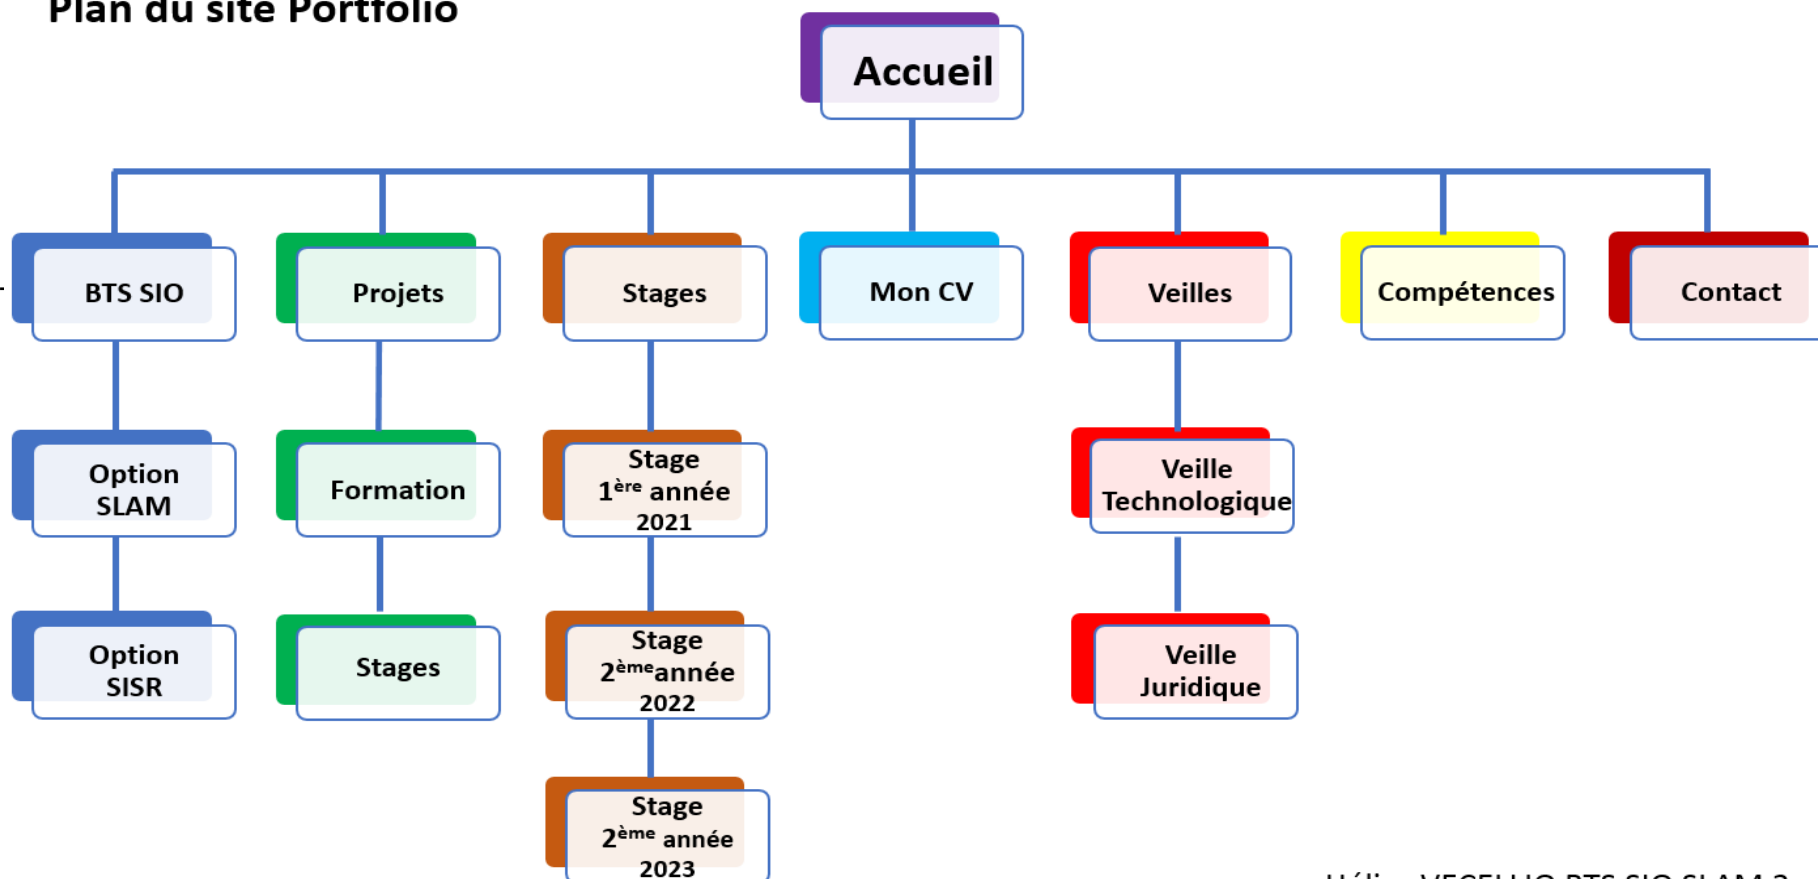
Plan du site Portfolio

Accueil

BTS SIO

Projets

Stages

Mon CV

Veilles

Compétences

Contact

Option SLAM

Formation

Stage 1$^{ère}$ année 2021

Veille Technologique

Option SISR

Stages

Stage 2$^{ème}$année 2022

Veille Juridique

Stage 2$^{ème}$ année 2023

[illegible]